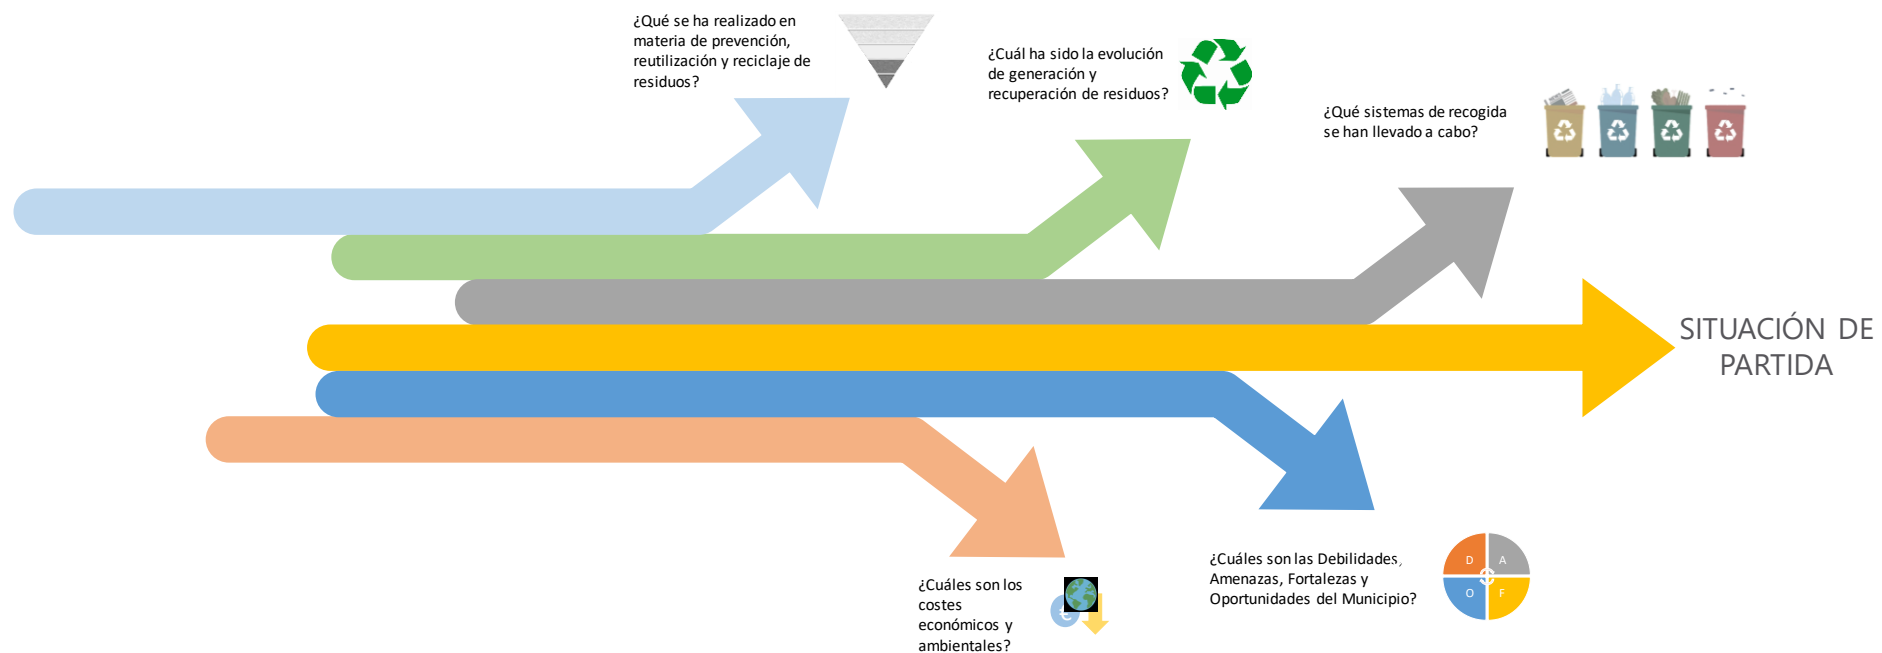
¿Qué se ha realizado en materia de prevención, reutilización y reciclaje de residuos?

¿Cuál ha sido la evolución de generación y recuperación de residuos?

¿Qué sistemas de recogida se han llevado a cabo?

SITUACIÓN DE PARTIDA

¿Cuáles son las Debilidades, Amenazas, Fortalezas y Oportunidades del Municipio?

D A O F

¿Cuáles son los costes económicos y ambientales?

€